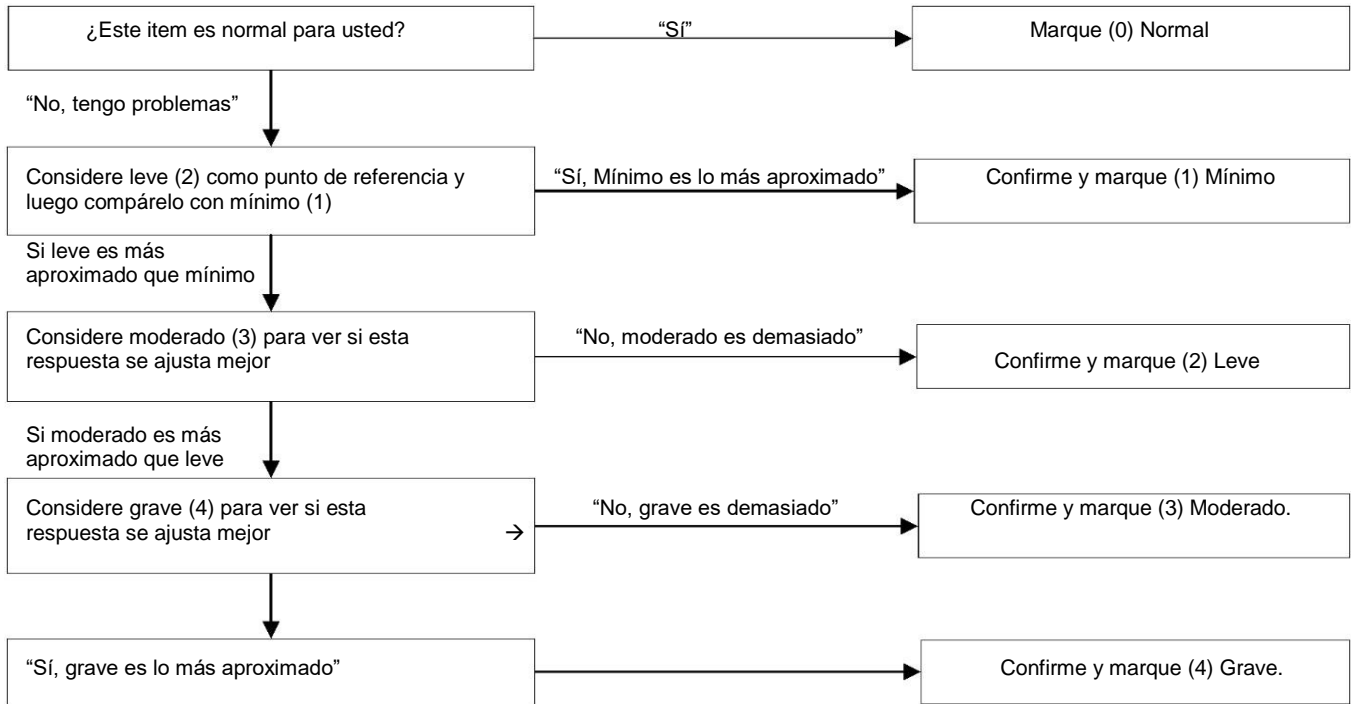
¿Este item es normal para usted?

“Sí”

Marque (0) Normal

“No, tengo problemas”

Considere leve (2) como punto de referencia y luego compárelo con mínimo (1)

“Sí, Mínimo es lo más aproximado”

Confirme y marque (1) Mínimo

Si leve es más aproximado que mínimo

Considere moderado (3) para ver si esta respuesta se ajusta mejor

“No, moderado es demasiado”

Confirme y marque (2) Leve

Si moderado es más aproximado que leve

Considere grave (4) para ver si esta respuesta se ajusta mejor →

“No, grave es demasiado”

Confirme y marque (3) Moderado.

“Sí, grave es lo más aproximado”

Confirme y marque (4) Grave.